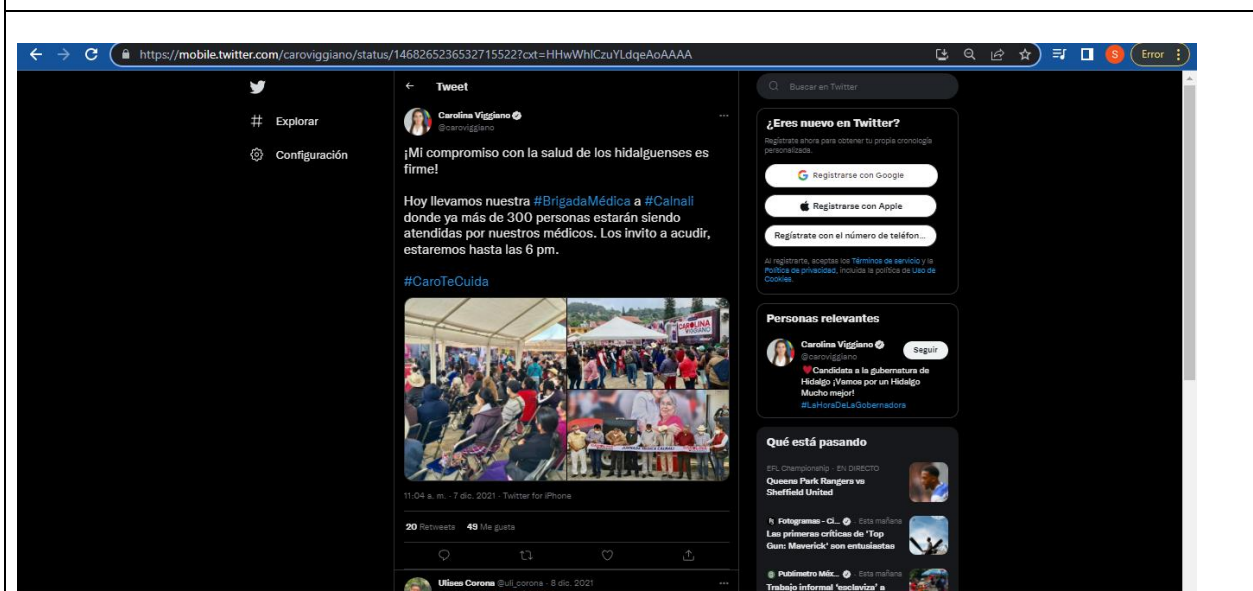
https://mobile.twitter.com/caroviggiano/status/1468265236532715522?cxt=HHwWhlCzuYLdqeAoAAAA

Error

Explorar

Configuración

Tweet

Carolina Viggiano
@caroviggiano

¡Mi compromiso con la salud de los hidalguenses es firme!

Hoy llevamos nuestra #BrigadaMédica a #Calnali donde ya más de 300 personas estarán siendo atendidas por nuestros médicos. Los invito a acudir, estaremos hasta las 6 pm.

#CaroTeCuida

CAROLINA VIGGIANO

11:04 a. m. · 7 dic. 2021 · Twitter for iPhone

20 Retweets 49 Me gusta

Ulises Corona @uli_corona · 8 dic. 2021

Buscar en Twitter

¿Eres nuevo en Twitter?

Regístrate ahora para obtener tu propia cronología personalizada.

Registrarse con Google

Registrarse con Apple

Regístrate con el número de teléfon...

Al registrarte, aceptas los Términos de servicio y la Política de privacidad, incluida la política de Uso de Cookies.

Personas relevantes

Carolina Viggiano
@caroviggiano
Seguir

Candidata a la gubernatura de Hidalgo ¡Vamos por un Hidalgo Mucho mejor!
#LaHoraDeLaGobernadora

Qué está pasando

EFL Championship · EN DIRECTO
Queens Park Rangers vs Sheffield United

Fotogramas - Ci... · Esta mañana
Las primeras críticas de 'Top Gun: Maverick' son entusiastas

Publimetro Méx... · Esta mañana
Trabajo informal 'esclaviza' a